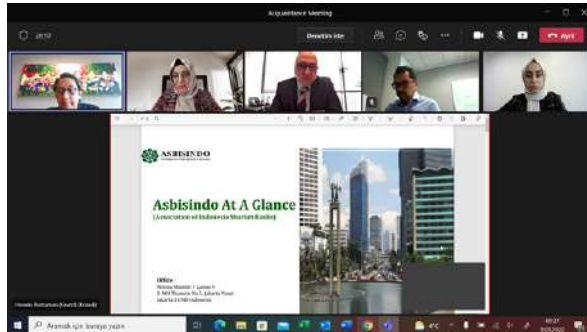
Acquaintance Meeting

28:57

Denetim ide

Ayrıl

ASBISINDO

Asbisindo At A Glance

(Association of Indonesia Shariah Banks)

Office :
Wisma Mandiri 1 Lantai 9
Jl. MH Thamrin No.5, Jakarta Pusat
Jakarta 10340 Indonesia

Aramak için buraya yazın

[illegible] (Kuveyt) (Konuk)